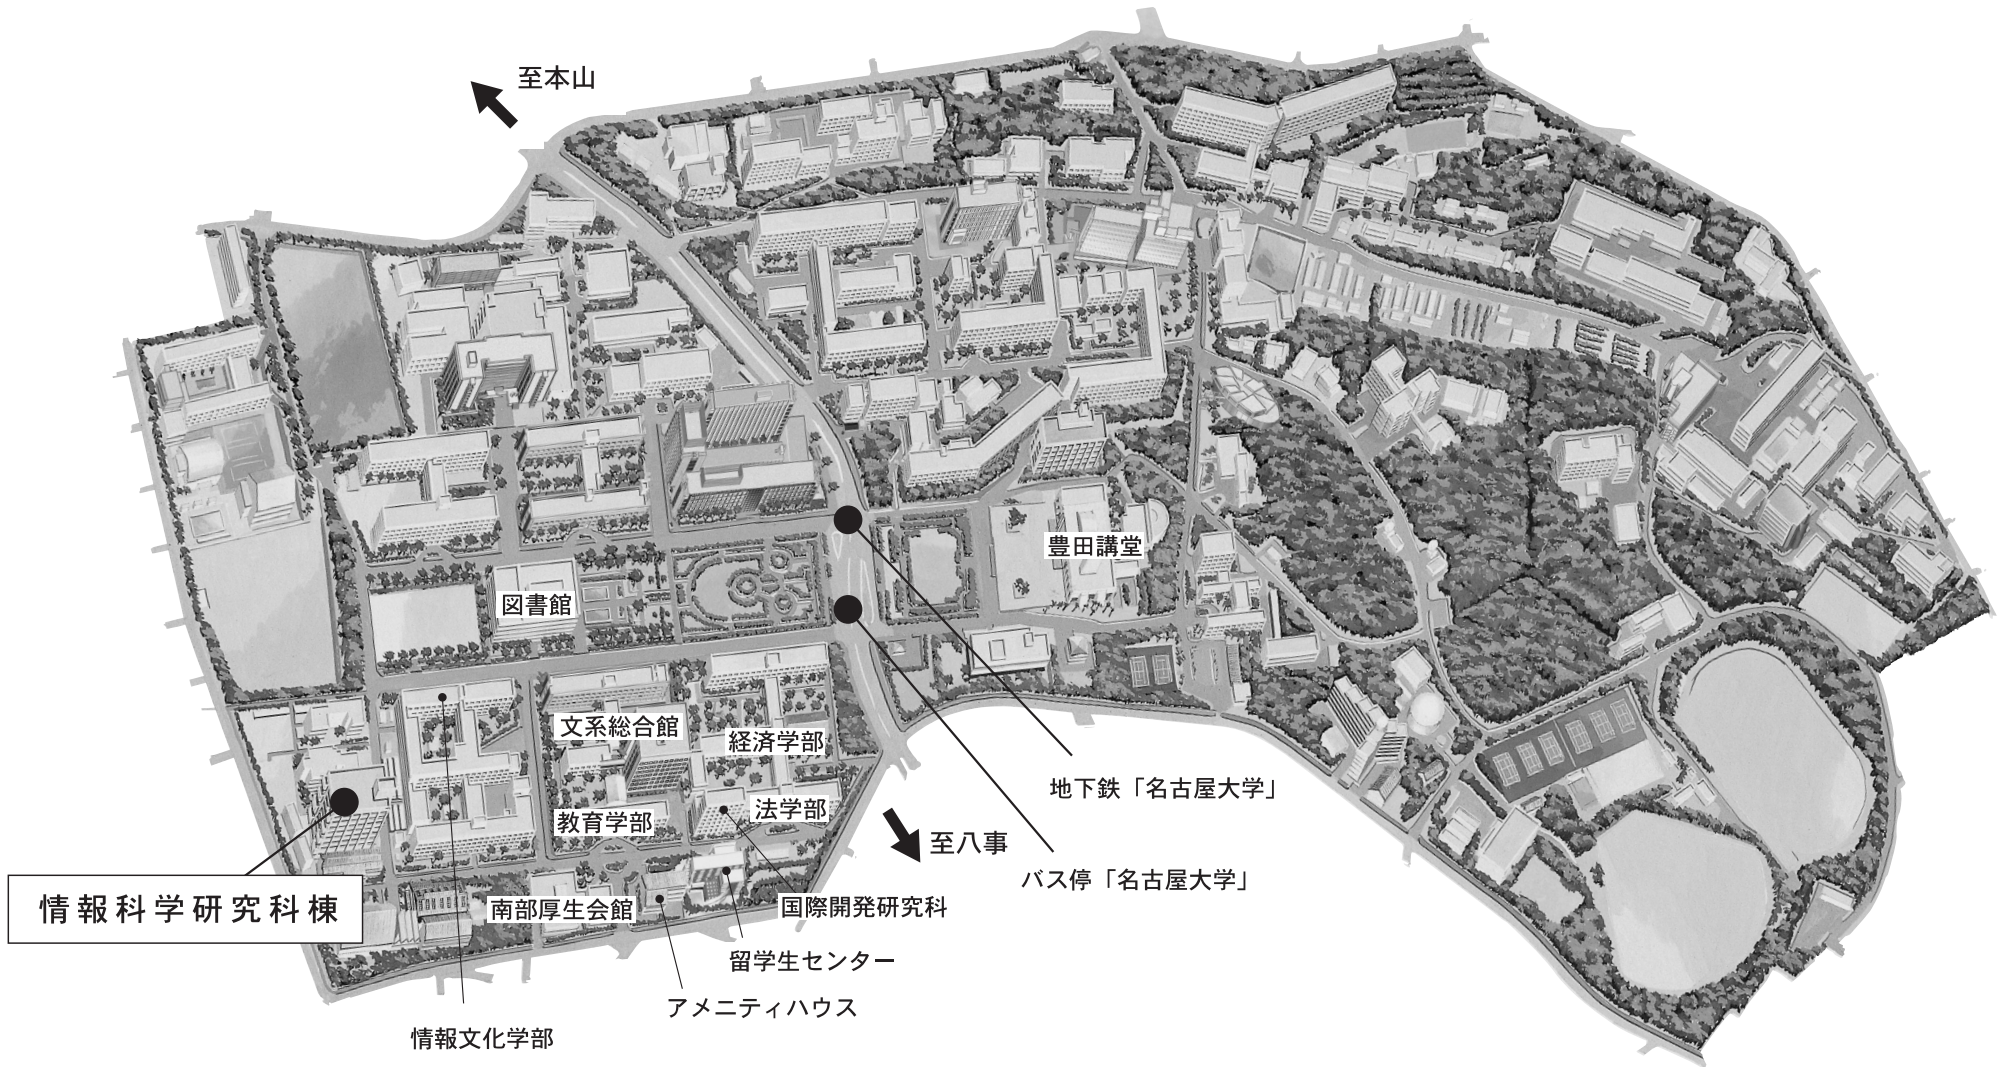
至本山

豊田講堂

図書館

文系総合館

経済学部

教育学部

法学部

地下鉄「名古屋大学」

至八事

バス停「名古屋大学」

情報科学研究科棟

南部厚生会館

国際開発研究科

留学生センター

アメニティハウス

情報文化学部